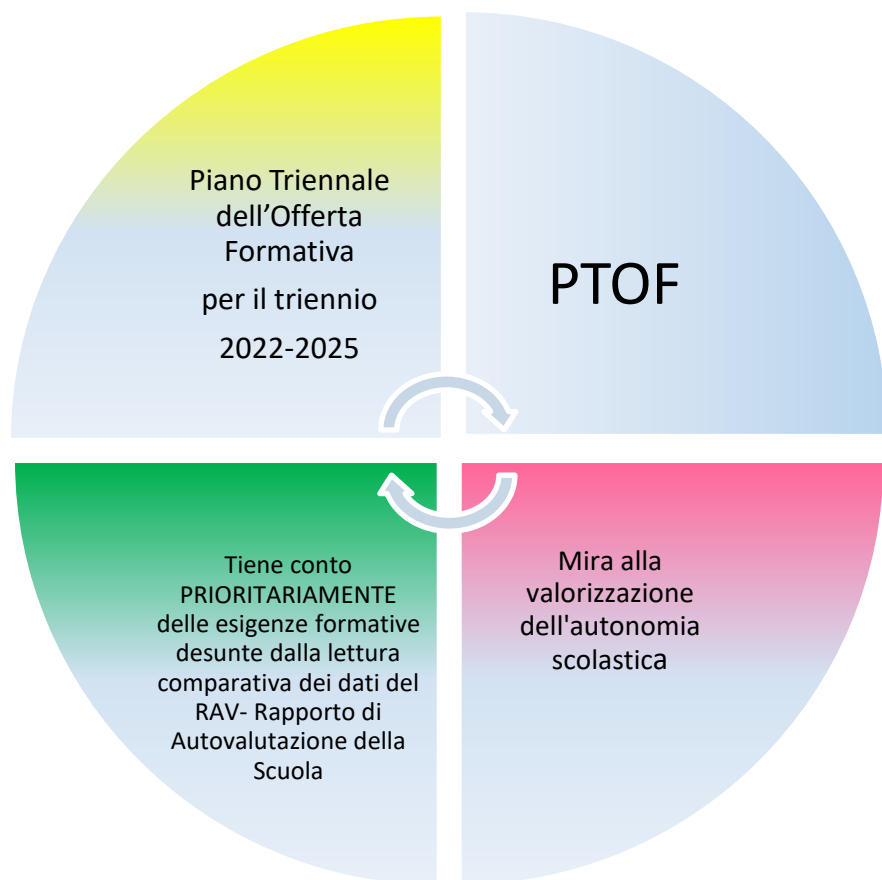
Piano Triennale dell’Offerta Formativa

per il triennio

2022-2025

PTOF

Tiene conto PRIORITARIAMENTE delle esigenze formative desunte dalla lettura comparativa dei dati del RAV- Rapporto di Autovalutazione della Scuola

Mira alla valorizzazione dell'autonomia scolastica